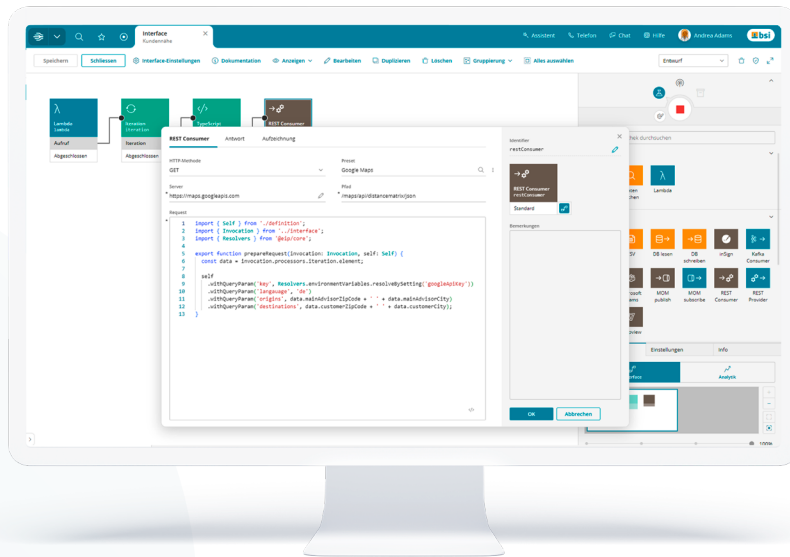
Interface
Kundennähe

Assistent Telefon Chat Hilfe Andrea Adams bsi

Speichern Schliessen Interface-Einstellungen Dokumentation Anzeigen Bearbeiten Duplizieren Löschen Gruppierung Alles auswählen Entwurf

Lambda Lambda
Aufruf
Abgeschlossen

Iteration Iteration
Iteration
Abgeschlossen

TypeScript

REST Consumer

REST Consumer Antwort Aufzeichnung

HTTP-Methode
GET

Preset
Google Maps

Server
https://maps.googleapis.com

Pfad
/maps/api/distancematrix/json

Request

```
1 import { Self } from './definition';
2 import { Invocation } from '../interface';
3 import { Resolvers } from '@eip/core';
4
5 export function prepareRequest(invocation: Invocation, self: Self) {
6   const data = invocation.processors.Iteration.element;
7
8   self
9     .withQueryParam('key', Resolvers.environmentVariables.resolveBySetting('googleApiKey'))
10    .withQueryParam('language', 'de')
11    .withQueryParam('origins', data.mainAdvisorZipCode + ' ' + data.mainAdvisorCity)
12    .withQueryParam('destinations', data.customerZipCode + ' ' + data.customerCity);
13 }
```

Identifier
restConsumer

REST Consumer
restConsumer
Standard

Bemerkungen

OK Abbrechen

durchsuchen

Lambda

DB lesen DB schreiben mSign Kafka Consumer
MOM publish MOM subscribe REST Consumer REST Provider

Einstellungen Info
Interface Analytik

100%